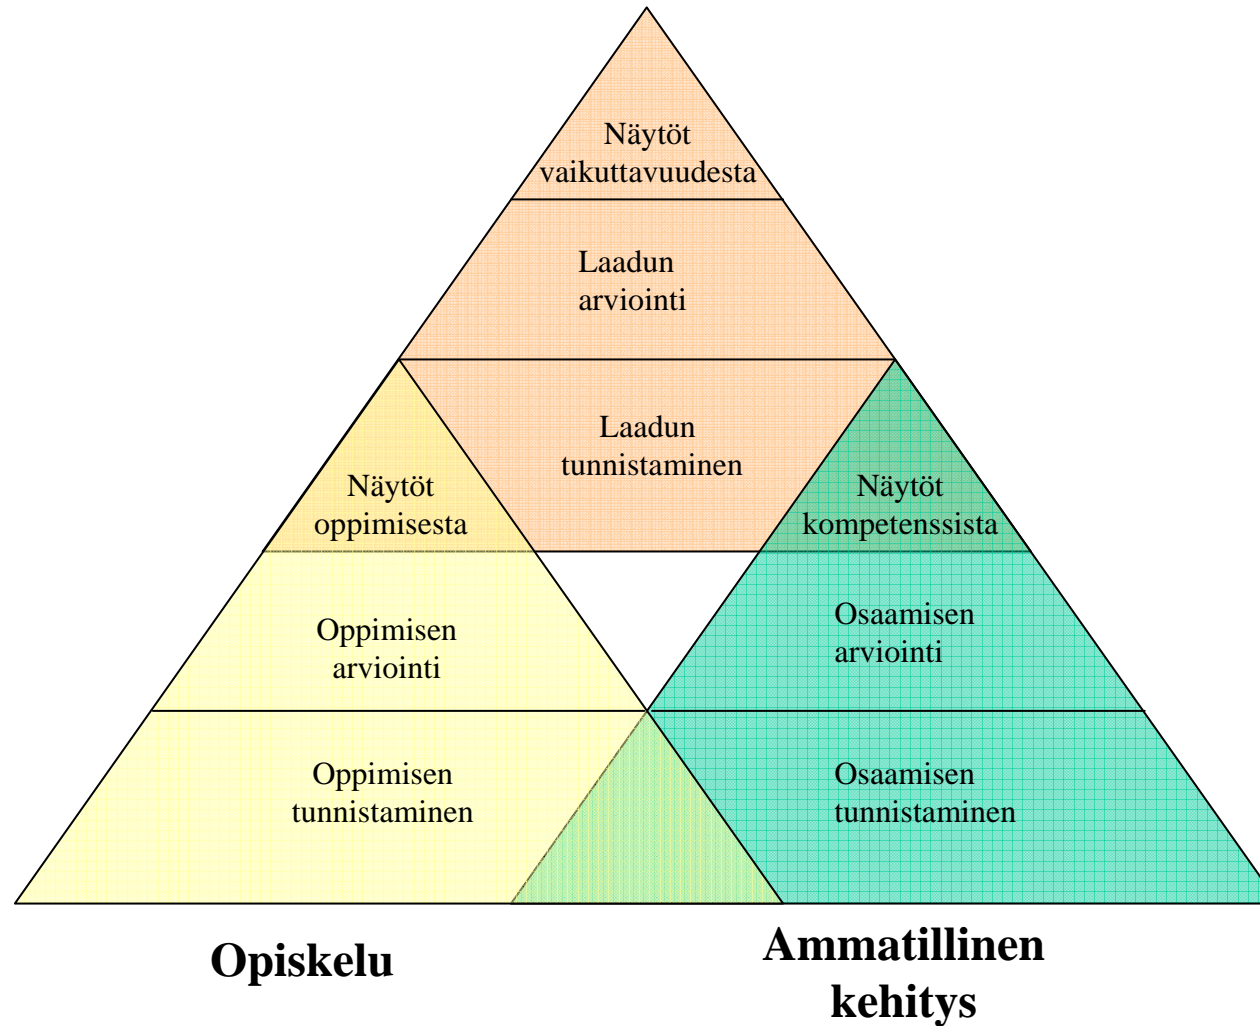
Näytöt vaikuttavuudesta

Laadun arviointi

Laadun tunnistaminen

Näytöt oppimisesta

Näytöt kompetenssista

Oppimisen arviointi

Osaamisen arviointi

Oppimisen tunnistaminen

Osaamisen tunnistaminen

Opiskelu

Ammatillinen kehitys